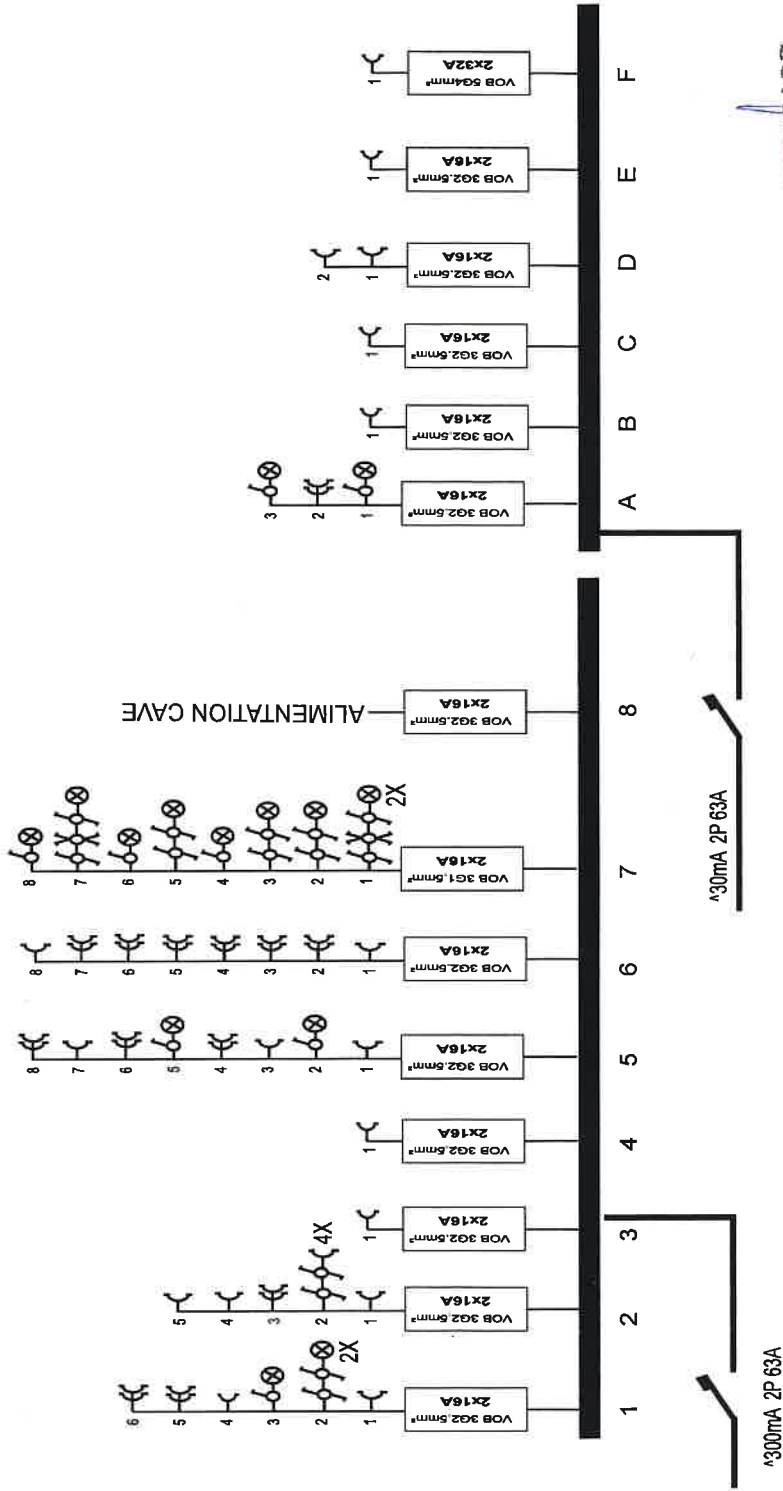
^300mA 2P 63A

1
VOB 3G2.5mm²
2x16A
1 2 2X 3 4 5 6

2
VOB 3G2.5mm²
2x16A
1 2 4X 3 4 5

3
VOB 3G2.5mm²
2x16A
1

4
VOB 3G2.5mm²
2x16A
1

5
VOB 3G2.5mm²
2x16A
1 2 3 4 5 6 7 8

6
VOB 3G2.5mm²
2x16A
1 2 3 4 5 6 7 8

7
VOB 3G1.5mm²
2x16A
1 2X 2 3 4 5 6 7 8

^30mA 2P 63A

8
VOB 3G2.5mm²
2x16A
ALIMENTATION CAVE

A
VOB 3G2.5mm²
2x16A
1 2 3

B
VOB 3G2.5mm²
2x16A
1

C
VOB 3G2.5mm²
2x16A
1

D
VOB 3G2.5mm²
2x16A
1 2

E
VOB 3G2.5mm²
2x16A
1

F
VOB 5G4mm²
2x32A
1